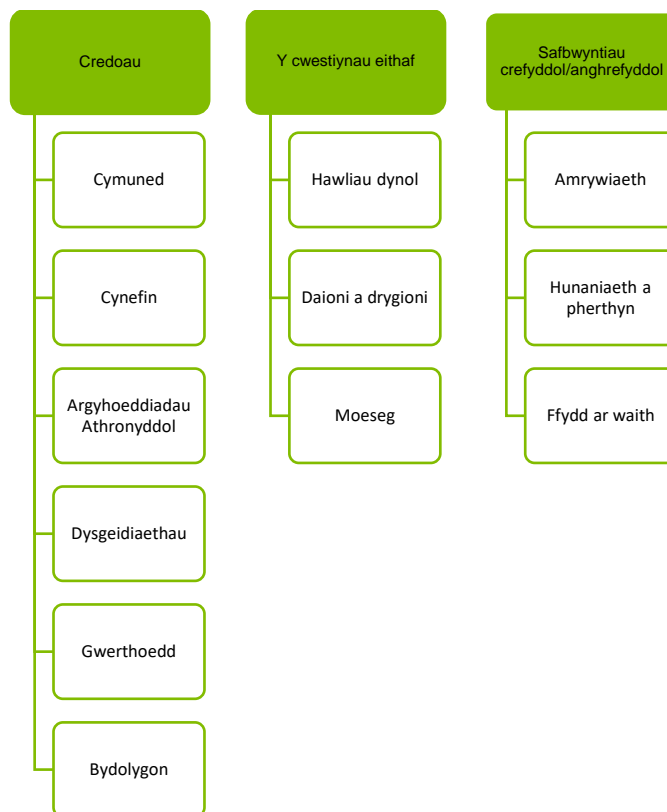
Credoau

Cymuned

Cynefin

Argyhoeddiadau Athronyddol

Dysgeidiaethau

Gwerthoedd

Bydolygon

Y cwestiynau eithaf

Hawliau dynol

Daioni a drygioni

Moeseg

Safbwyntiau crefyddol/anghrefyddol

Amrywiaeth

Hunaniaeth a pherthyn

Ffydd ar waith